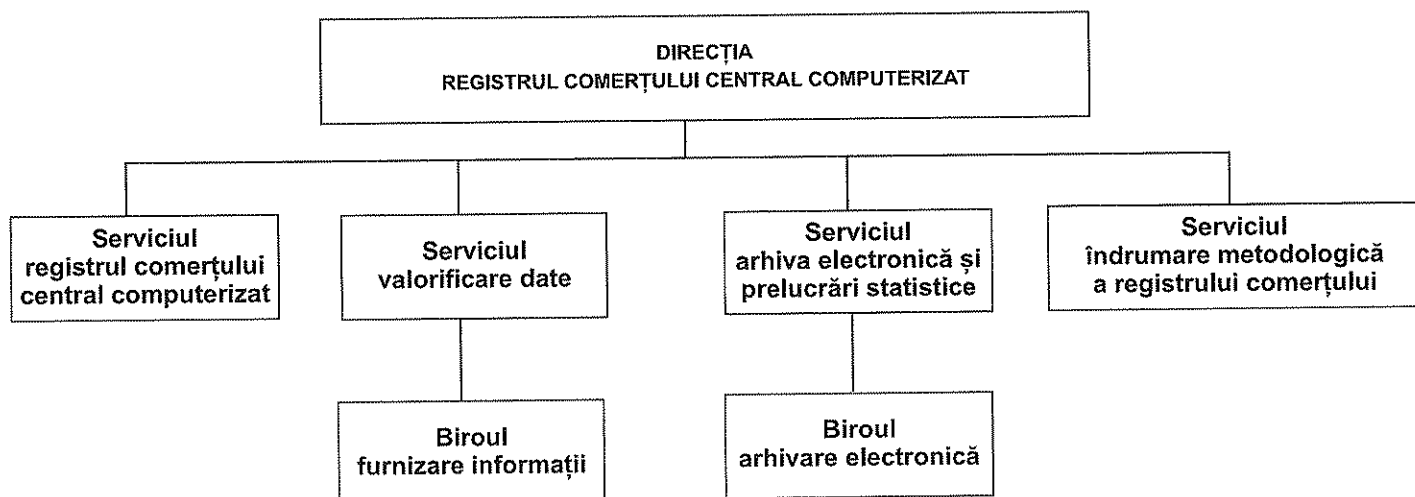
DIRECȚIA
REGISTRUL COMERȚULUI CENTRAL COMPUTERIZAT

Serviciul
registrul comerțului
central computerizat

Serviciul
valorificare date

Biroul
furnizare informații

Serviciul
arhiva electronică și
prelucrări statistice

Biroul
arhivare electronică

Serviciul
îndrumare metodologică
a registrului comerțului